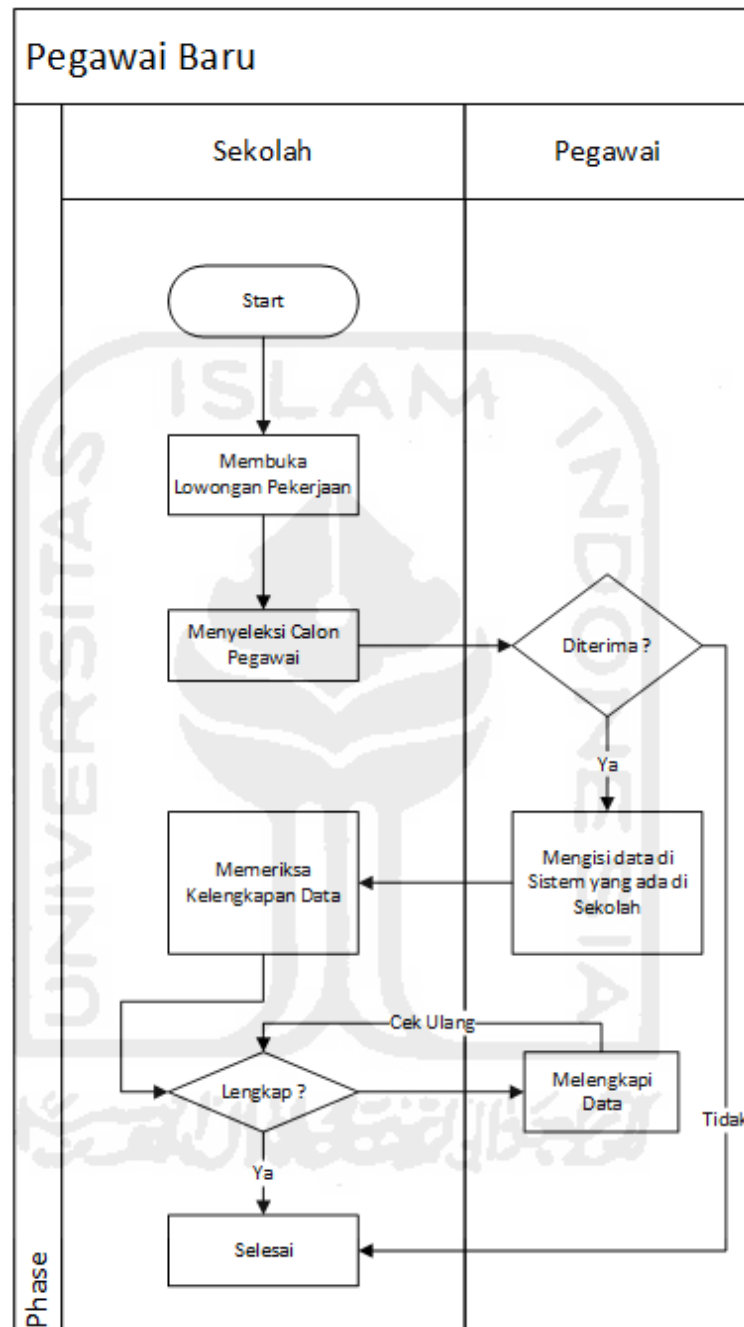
Pegawai Baru

Sekolah

Pegawai

Start

Membuka Lowongan Pekerjaan

Menyeleksi Calon Pegawai

Diterima ?

Ya

Mengisi data di Sistem yang ada di Sekolah

Memeriksa Kelengkapan Data

Cek Ulang

Lengkap ?

Melengkapi Data

Tidak

Ya

Selesai

Phase

ISLAM INDONESIA UNIVERSITAS